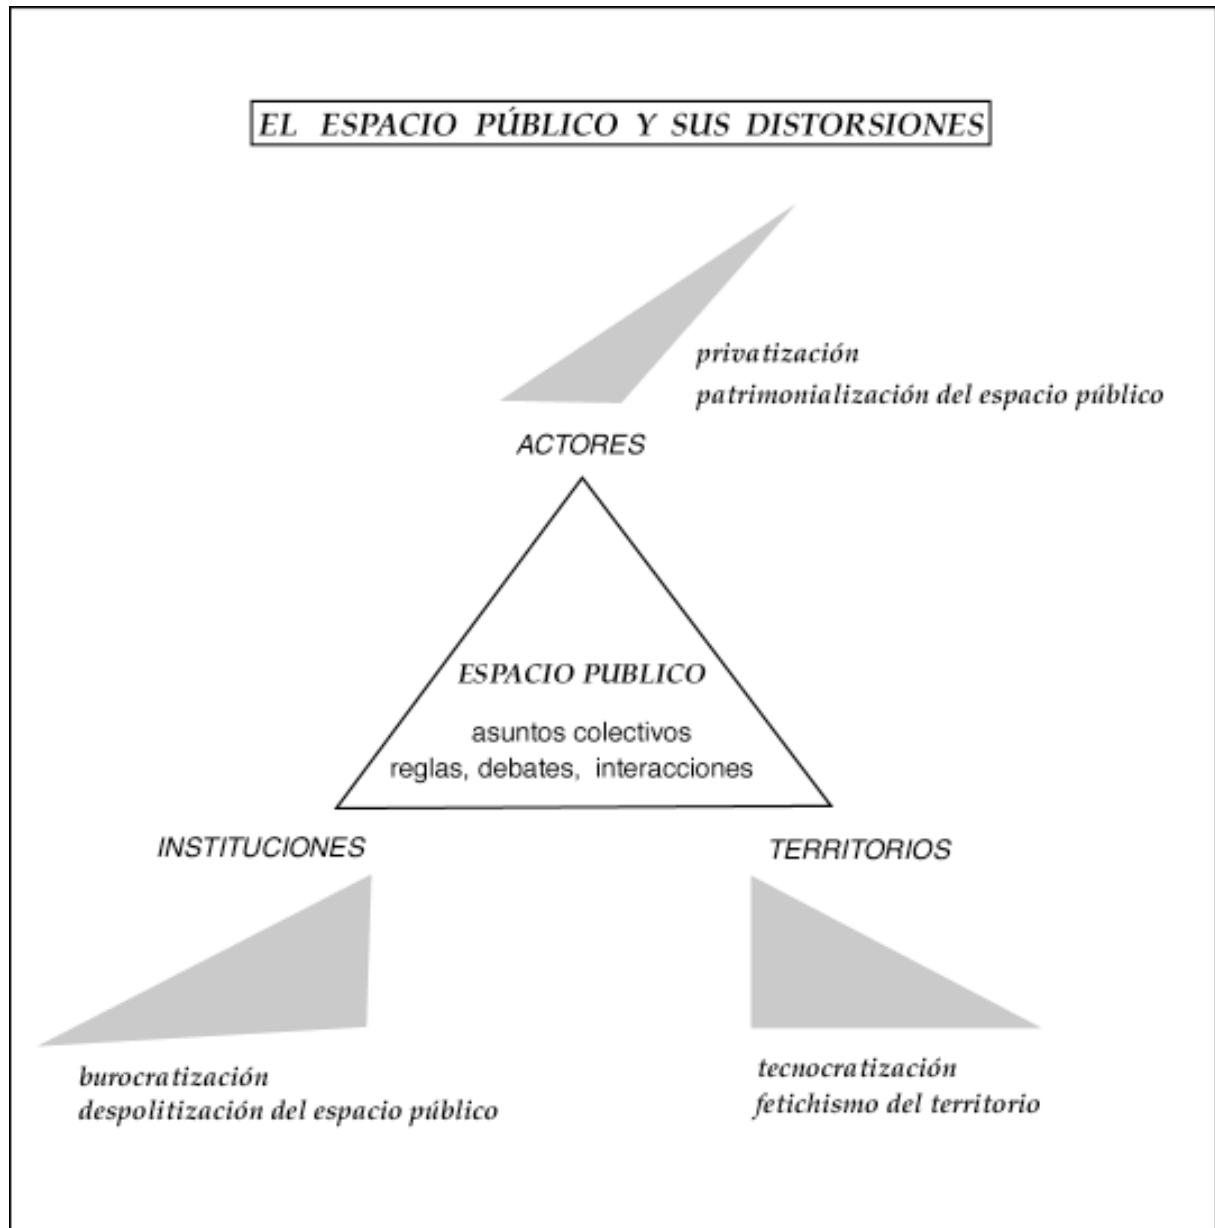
EL ESPACIO PÚBLICO Y SUS DISTORSIONES

privatización
patrimonialización del espacio público

ACTORES

ESPACIO PUBLICO

asuntos colectivos
reglas, debates, interacciones

INSTITUCIONES

TERRITORIOS

burocratización
despolitización del espacio público

tecnocratización
fetichismo del territorio